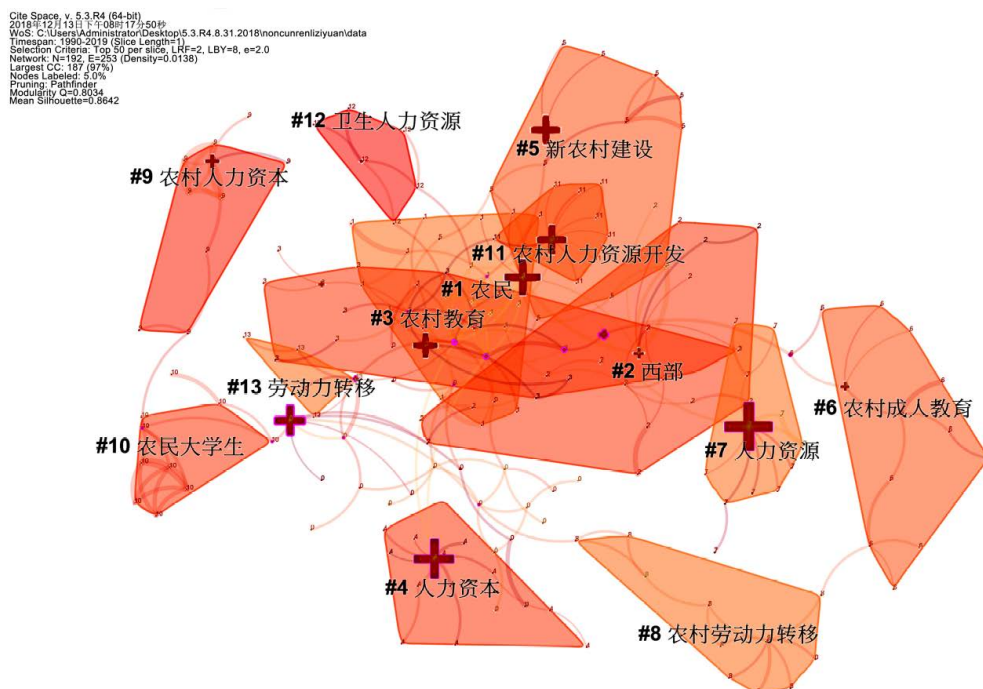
Cite Space, v. 5.3.R4 (64-bit)
2018年12月13日下午08时17分50秒
WoS: C:\Users\Administrator\Desktop\5.3.R4.8.31.2018\noncunrenliziyuan\data
Timespan: 1990-2019 (Slice Length=1)
Selection Criteria: Top 50 per slice, LRF=2, LBY=8, e=2.0
Network: N=192, E=253 (Density=0.0138)
Largest CC: 187 (97%)
Nodes Labeled: 5.0%
Pruning: Pathfinder
Modularity Q=0.8034
Mean Silhouette=0.8642

#12 卫生人力资源

#5 新农村建设

#9 农村人力资本

#11 农村人力资源开发

#1 农民

#3 农村教育

#2 西部

#13 劳动力转移

#6 农村成人教育

#10 农民大学生

#7 人力资源

#4 人力资本

#8 农村劳动力转移